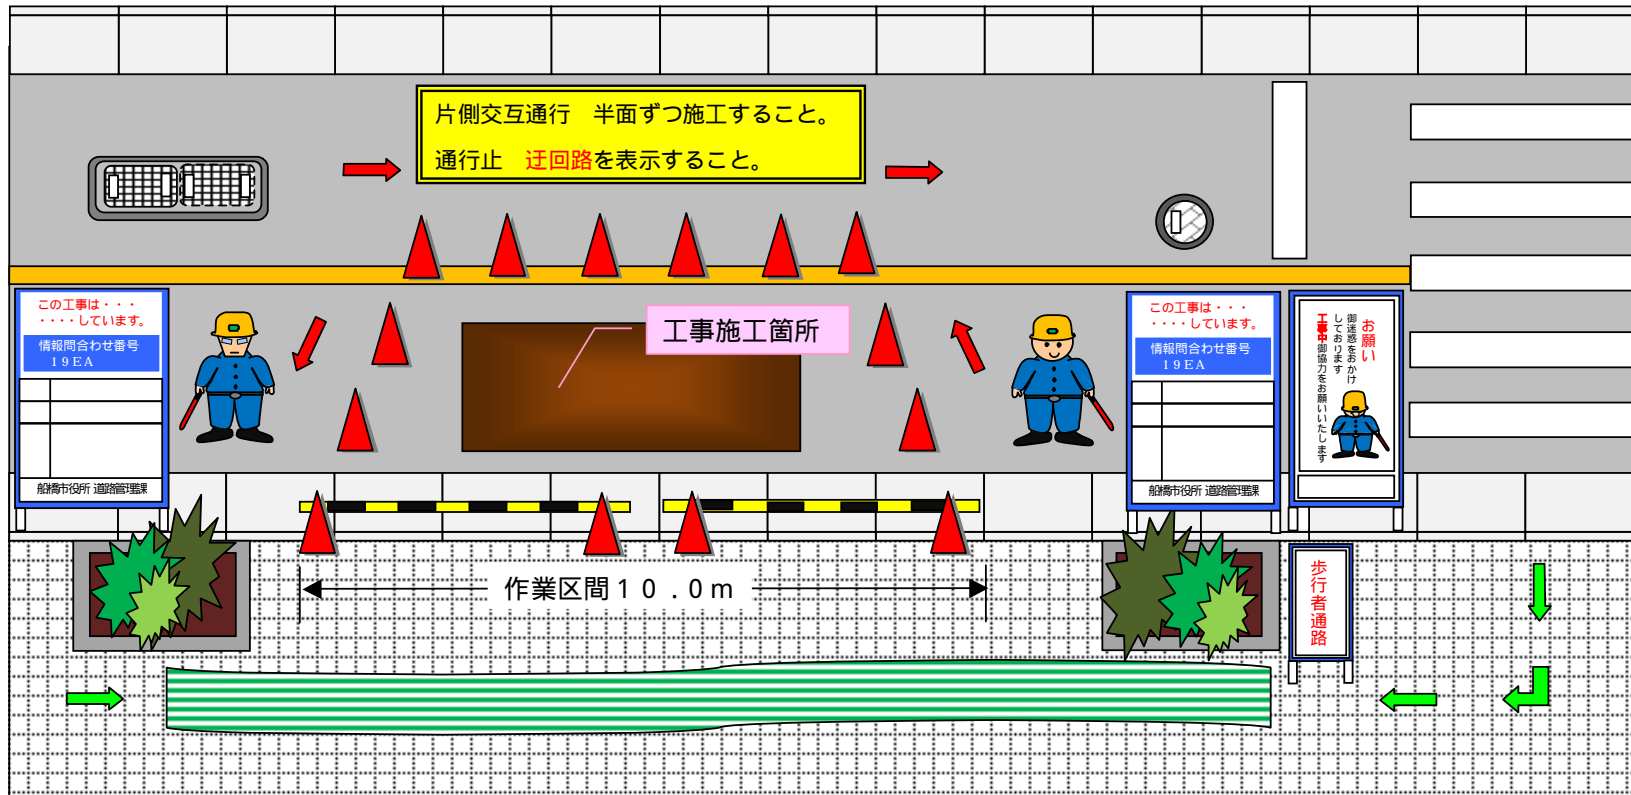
片側交互通行　半面ずつ施工すること。

通行止　迂回路を表示すること。

この工事は・・・
・・・・しています。
情報問合わせ番号
１９ＥＡ
船橋市役所 道路管理課

工事施工箇所

この工事は・・・
・・・・しています。
情報問合わせ番号
１９ＥＡ
船橋市役所 道路管理課

お願い
御迷惑をおかけしております
工事中御協力をお願いいたします

作業区間１０．０ｍ

歩行者通路